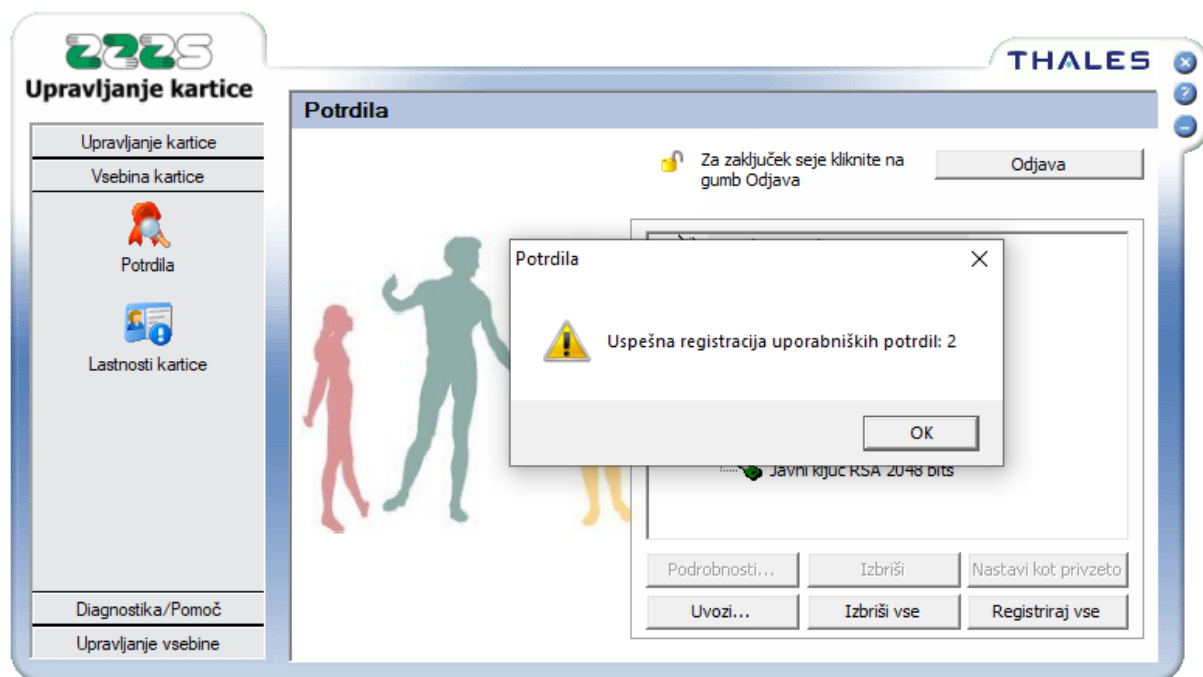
ZZZS
Upravljanje kartice

THALES

Upravljanje kartice
Vsebina kartice
Potrdila
Lastnosti kartice
Diagnostika/Pomoč
Upravljanje vsebine

Potrdila

Za zaključek seje kliknite na gumb Odjava

Odjava

Potrdila

Uspešna registracija uporabniških potrdil: 2

OK

Javni ključ RSA 2048 bits

Podrobnosti...
Izbriši
Nastavi kot privzeto
Uvozi...
Izbriši vse
Registriraj vse